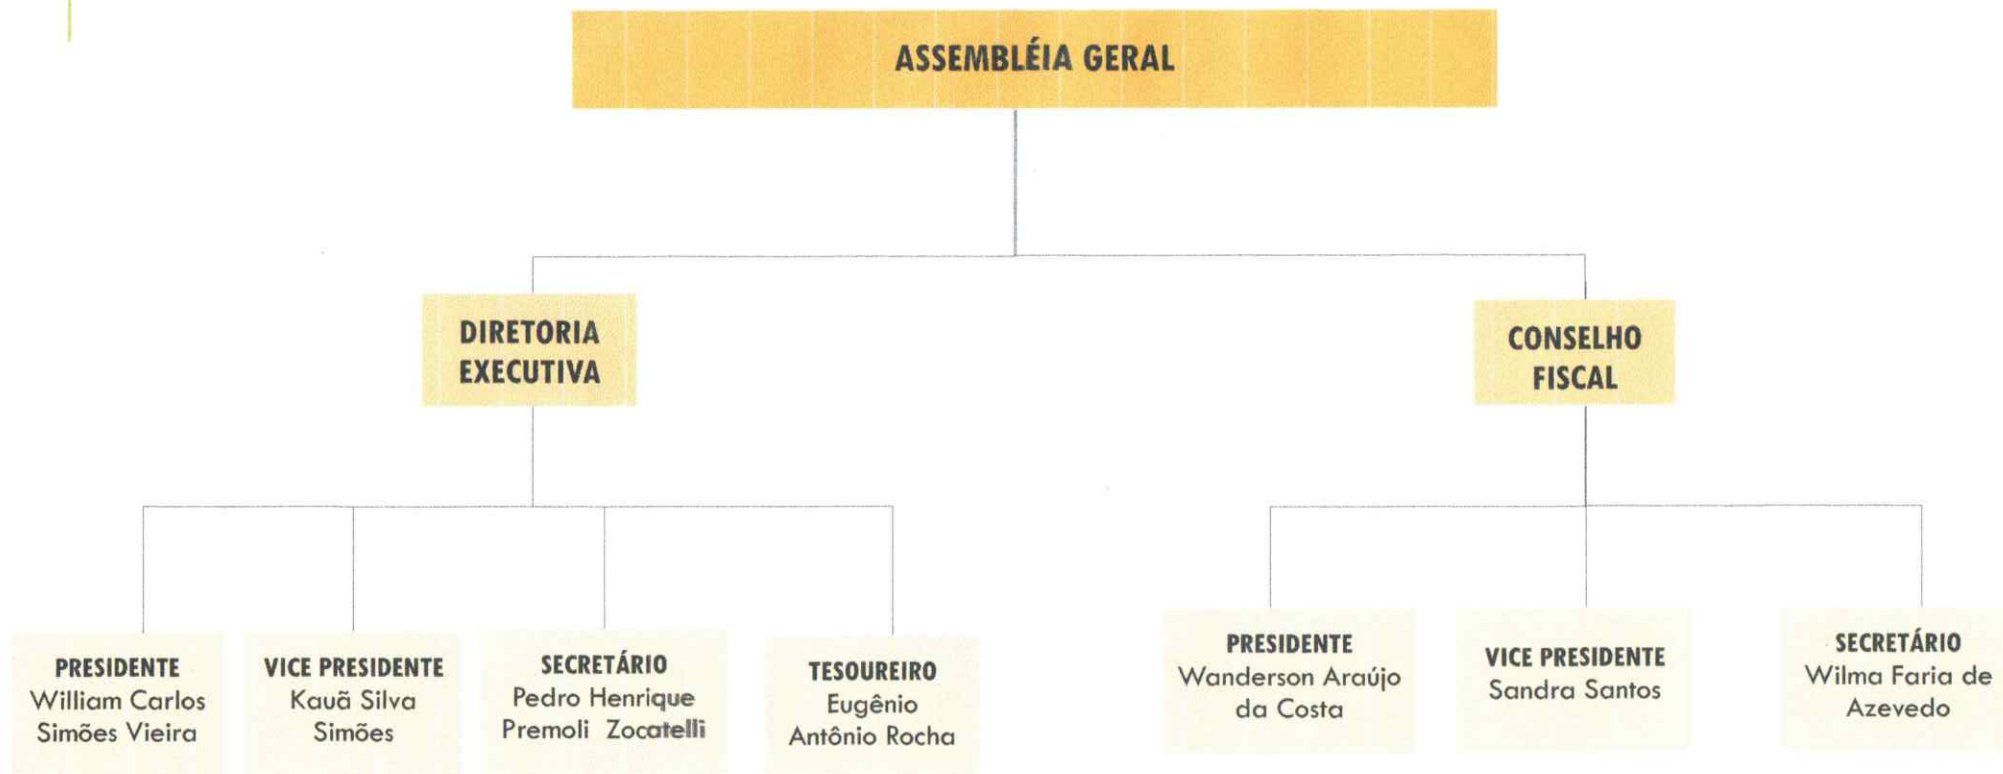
ASSEMBLÉIA GERAL

DIRETORIA EXECUTIVA

CONSELHO FISCAL

PRESIDENTE
William Carlos Simões Vieira

VICE PRESIDENTE
Kauã Silva Simões

SECRETÁRIO
Pedro Henrique Premoli Zocatelli

TESOUREIRO
Eugênio Antônio Rocha

PRESIDENTE
Wanderson Araújo da Costa

VICE PRESIDENTE
Sandra Santos

SECRETÁRIO
Wilma Faria de Azevedo